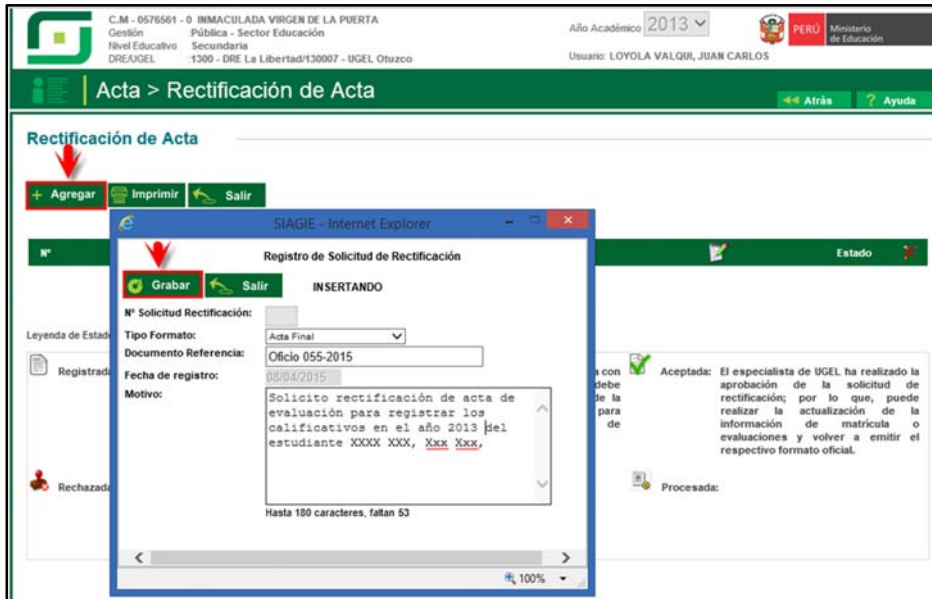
C.M - 0576561 - 0 INMACULADA VIRGEN DE LA PUERTA
Gestión :Pública - Sector Educación
Nivel Educativo Secundaria
DRE/UGEL :1300 - DRE La Libertad/130007 - UGEL Otuzco

Año Académico 2013
Usuario: LOYOLA VALQUI, JUAN CARLOS

PERÚ Ministerio de Educación

Acta > Rectificación de Acta

Atrás ? Ayuda

Rectificación de Acta

+ Agregar Imprimir Salir

SIAGIE - Internet Explorer

Nº

Estado

Registro de Solicitud de Rectificación

Grabar Salir INSERTANDO

Nº Solicitud Rectificación:
Tipo Formato: Acta Final
Documento Referencia: Oficio 055-2015
Fecha de registro: 08/04/2015
Motivo: Solicito rectificación de acta de evaluación para registrar los calificativos en el año 2013 del estudiante XXXX XXX, Xxx Xxx,

Hasta 180 caracteres, faltan 53

Leyenda de Estad

Registrad

a con debe de la para de

Aceptada: El especialista de UGEL ha realizado la aprobación de la solicitud de rectificación; por lo que, puede realizar la actualización de la información de matrícula o evaluaciones y volver a emitir el respectivo formato oficial.

Rechazada

Procesada:

100%